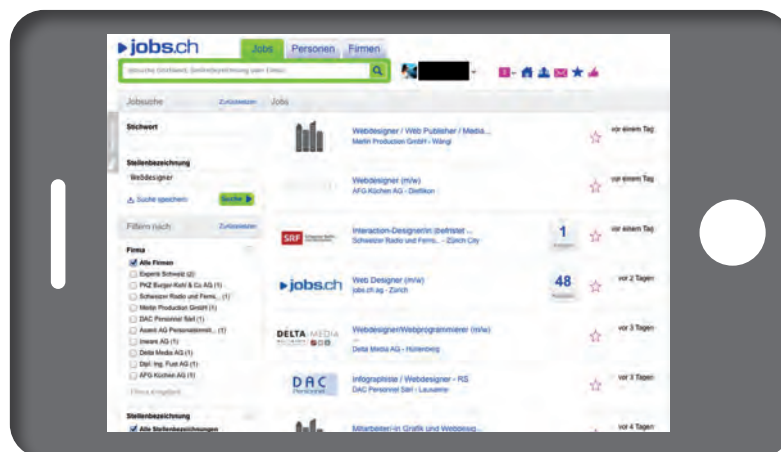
jobs.ch

Jobs Personen Firmen

Gesuchte Stichwort, Stellenbezeichnung oder Firma

Jobsuche Zurücksetzen Jobs

Stichwort

Stellenbezeichnung

Webdesigner

Suche speichern Suchen

Filtern nach Zurücksetzen

Firma

Alle Firmen

Expertis Schweiz (2)

PKZ Burger-Kehl & Co AG (1)

Schweizer Radio und Fernseh... (1)

Merlin Production GmbH (1)

DAC Personnel Sàrl (1)

Avanti AG Personalvermit... (1)

Inware AG (1)

Delta Media AG (1)

Dipl. Ing. Fust AG (1)

AFG Küchen AG (1)

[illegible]

Stellenbezeichnung

Alle Stellenbezeichnungen

Webdesigner / Web Publisher / Media...
Merlin Production GmbH - Wängi
vor einem Tag

Webdesigner (m/w)
AFG Küchen AG - Dietlikon
vor einem Tag

SRF
Interaction-Designer/in (befristet ...
Schweizer Radio und Fernsehen - Zürich City
1
vor einem Tag

jobs.ch
Web Designer (m/w)
jobs.ch ag - Zürich
48
vor 2 Tagen

DELTA MEDIA
Webdesigner/Webprogrammierer (m/w)
Delta Media AG - Hünenberg
vor 3 Tagen

DAC
Infographiste / Webdesigner - RS
DAC Personnel Sàrl - Lausanne
vor 3 Tagen

Mitarbeiter/-in Grafik und Webdesig...
vor 4 Tagen